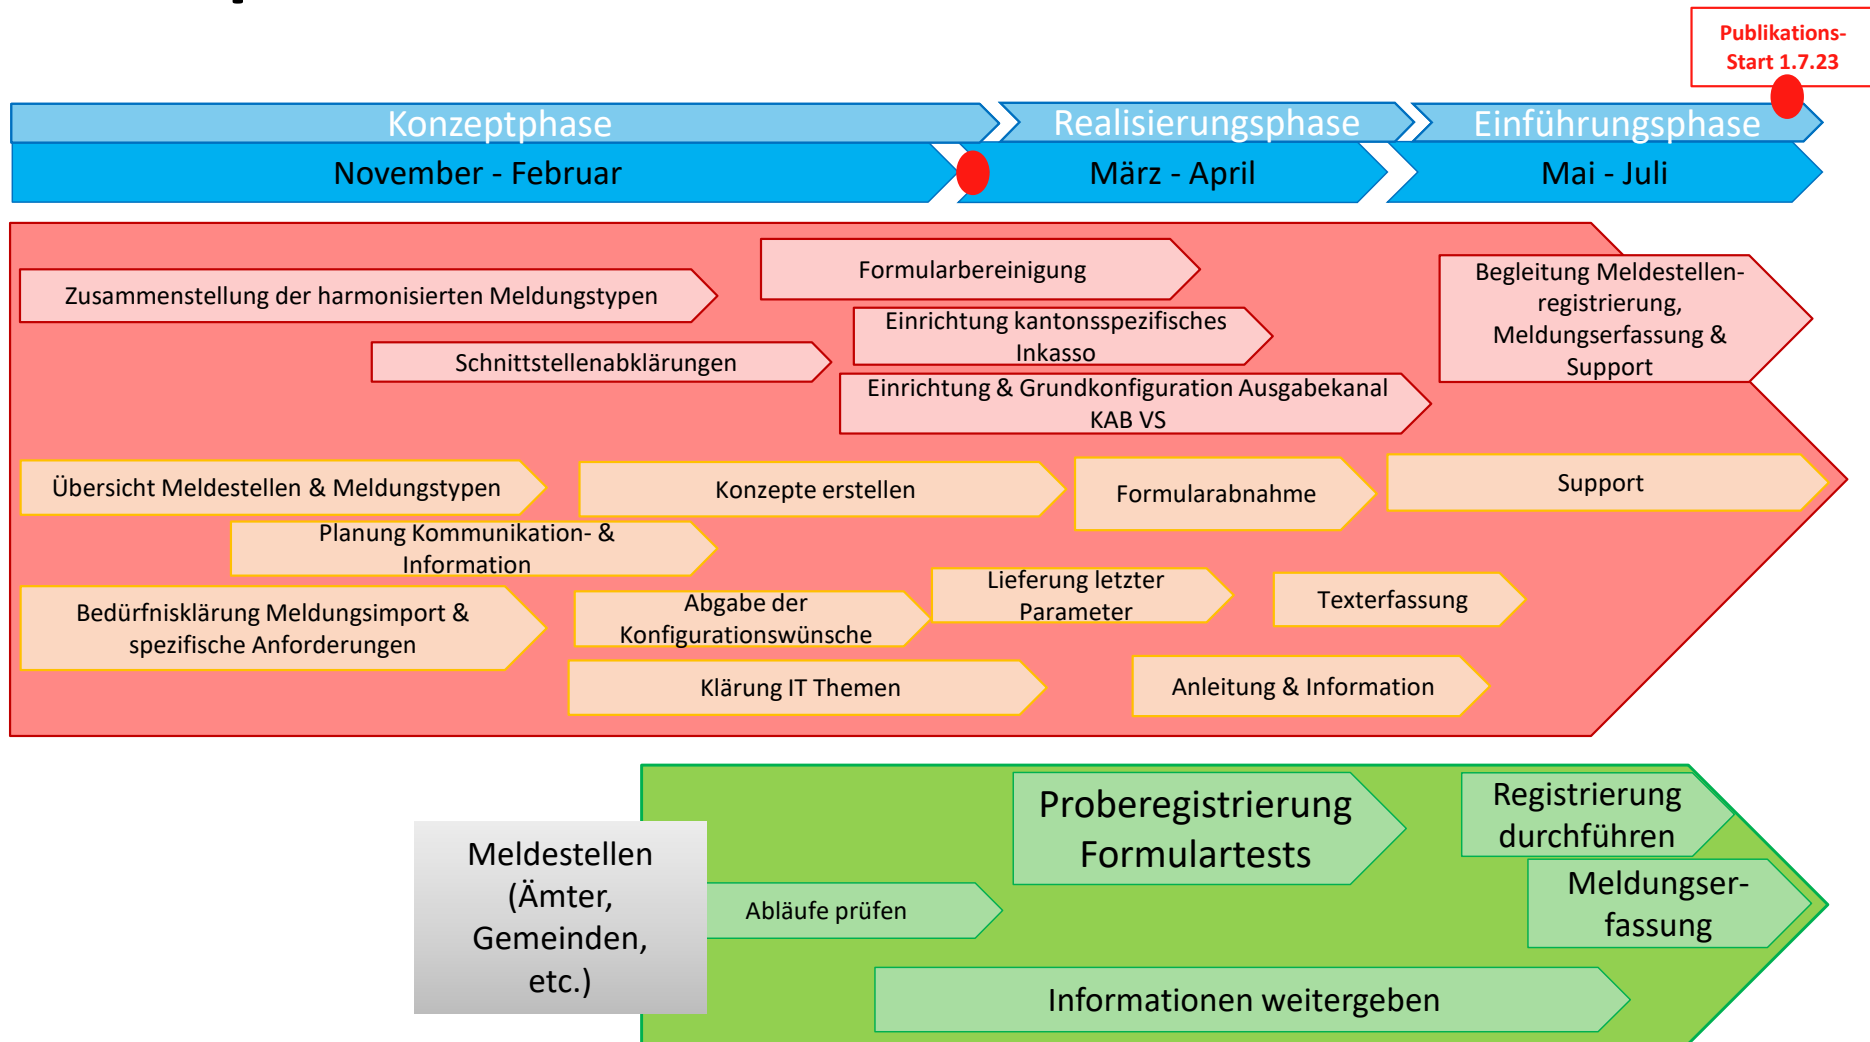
Publikations-Start 1.7.23

Konzeptphase
November - Februar

Realisierungsphase
März - April

Einführungsphase
Mai - Juli

Zusammenstellung der harmonisierten Meldungstypen

Schnittstellenabklärungen

Formularbereinigung

Einrichtung kantonsspezifisches Inkasso

Einrichtung & Grundkonfiguration Ausgabekanal KAB VS

Begleitung Meldestellenregistrierung, Meldungserfassung & Support

Übersicht Meldestellen & Meldungstypen

Planung Kommunikation- & Information

Konzepte erstellen

Formularabnahme

Support

Bedürfnisklärung Meldungsimport & spezifische Anforderungen

Abgabe der Konfigurationswünsche

Lieferung letzter Parameter

Texterfassung

Klärung IT Themen

Anleitung & Information

Meldestellen (Ämter, Gemeinden, etc.)

Ablaufe prüfen

Proberegistrierung Formulartests

Registrierung durchführen

Meldungserfassung

Informationen weitergeben